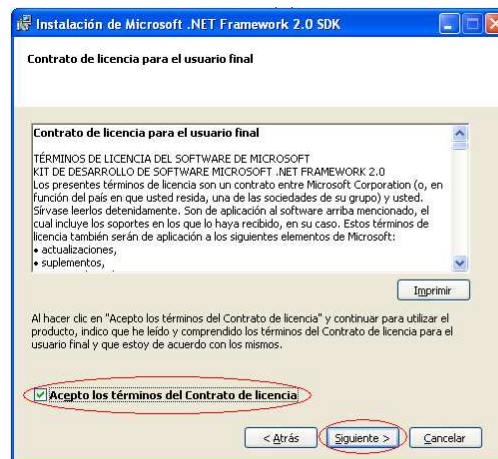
Instalación de Microsoft .NET Framework 2.0 SDK

Contrato de licencia para el usuario final

Contrato de licencia para el usuario final

TÉRMINOS DE LICENCIA DEL SOFTWARE DE MICROSOFT
KIT DE DESARROLLO DE SOFTWARE MICROSOFT .NET FRAMEWORK 2.0
Los presentes términos de licencia son un contrato entre Microsoft Corporation (o, en función del país en que usted resida, una de las sociedades de su grupo) y usted. Sírvase leerlos detenidamente. Son de aplicación al software arriba mencionado, el cual incluye los soportes en los que lo haya recibido, en su caso. Estos términos de licencia también serán de aplicación a los siguientes elementos de Microsoft:
• actualizaciones,
• suplementos,

Imprimir

Al hacer clic en "Acepto los términos del Contrato de licencia" y continuar para utilizar el producto, indico que he leído y comprendido los términos del Contrato de licencia para el usuario final y que estoy de acuerdo con los mismos.

Acepto los términos del Contrato de licencia

< Atrás   Siguiente >   Cancelar